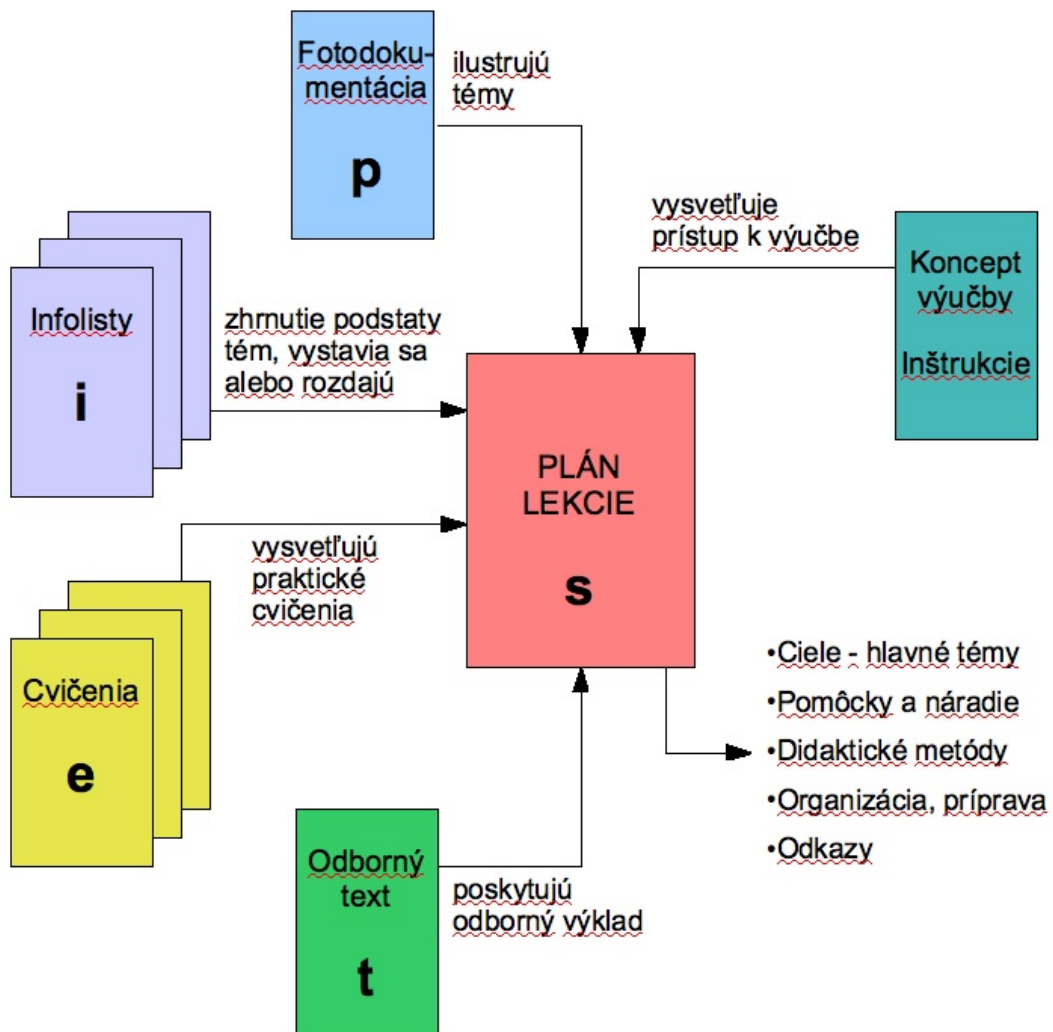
Fotodokumentácia

p

ilustrujú témy

vysvetľuje prístup k výučbe

Koncept výučby

Inštrukcie

Infolisty

i

zhrnutie podstaty tém, vystavia sa alebo rozdajú

PLÁN LEKCIE

s

vysvetľujú praktické cvičenia

Cvičenia

e

•Ciele - hlavné témy
•Pomôcky a náradie
•Didaktické metódy
•Organizácia, príprava
•Odkazy

Odborný text

t

poskytujú odborný výklad